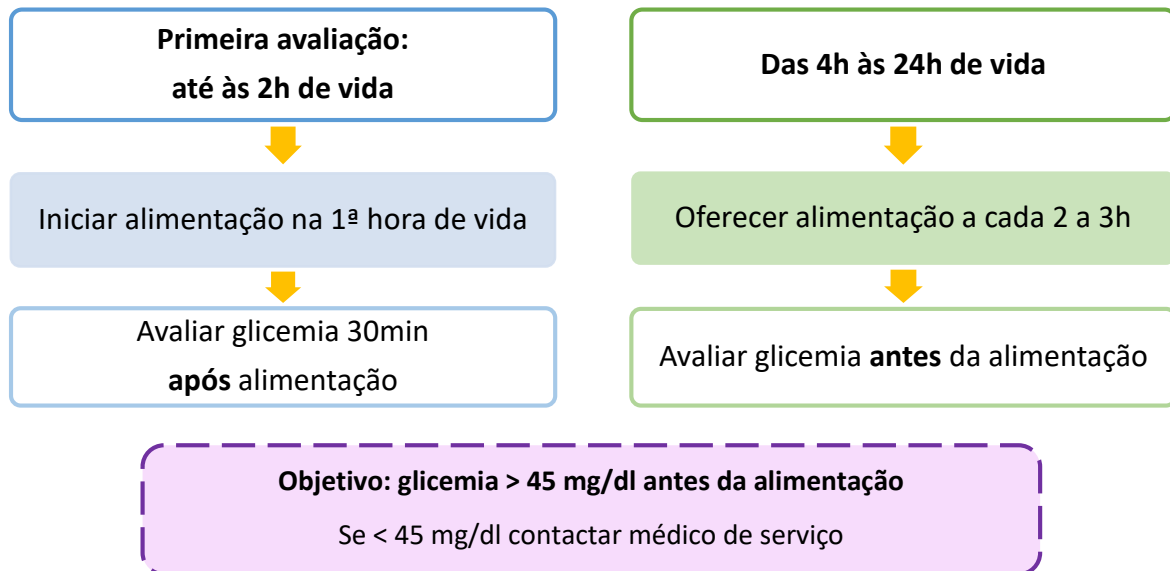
Primeira avaliação:
até às 2h de vida

Iniciar alimentação na 1ª hora de vida

Avaliar glicemia 30min
após alimentação

Das 4h às 24h de vida

Oferecer alimentação a cada 2 a 3h

Avaliar glicemia antes da alimentação

Objetivo: glicemia > 45 mg/dl antes da alimentação

Se < 45 mg/dl contactar médico de serviço